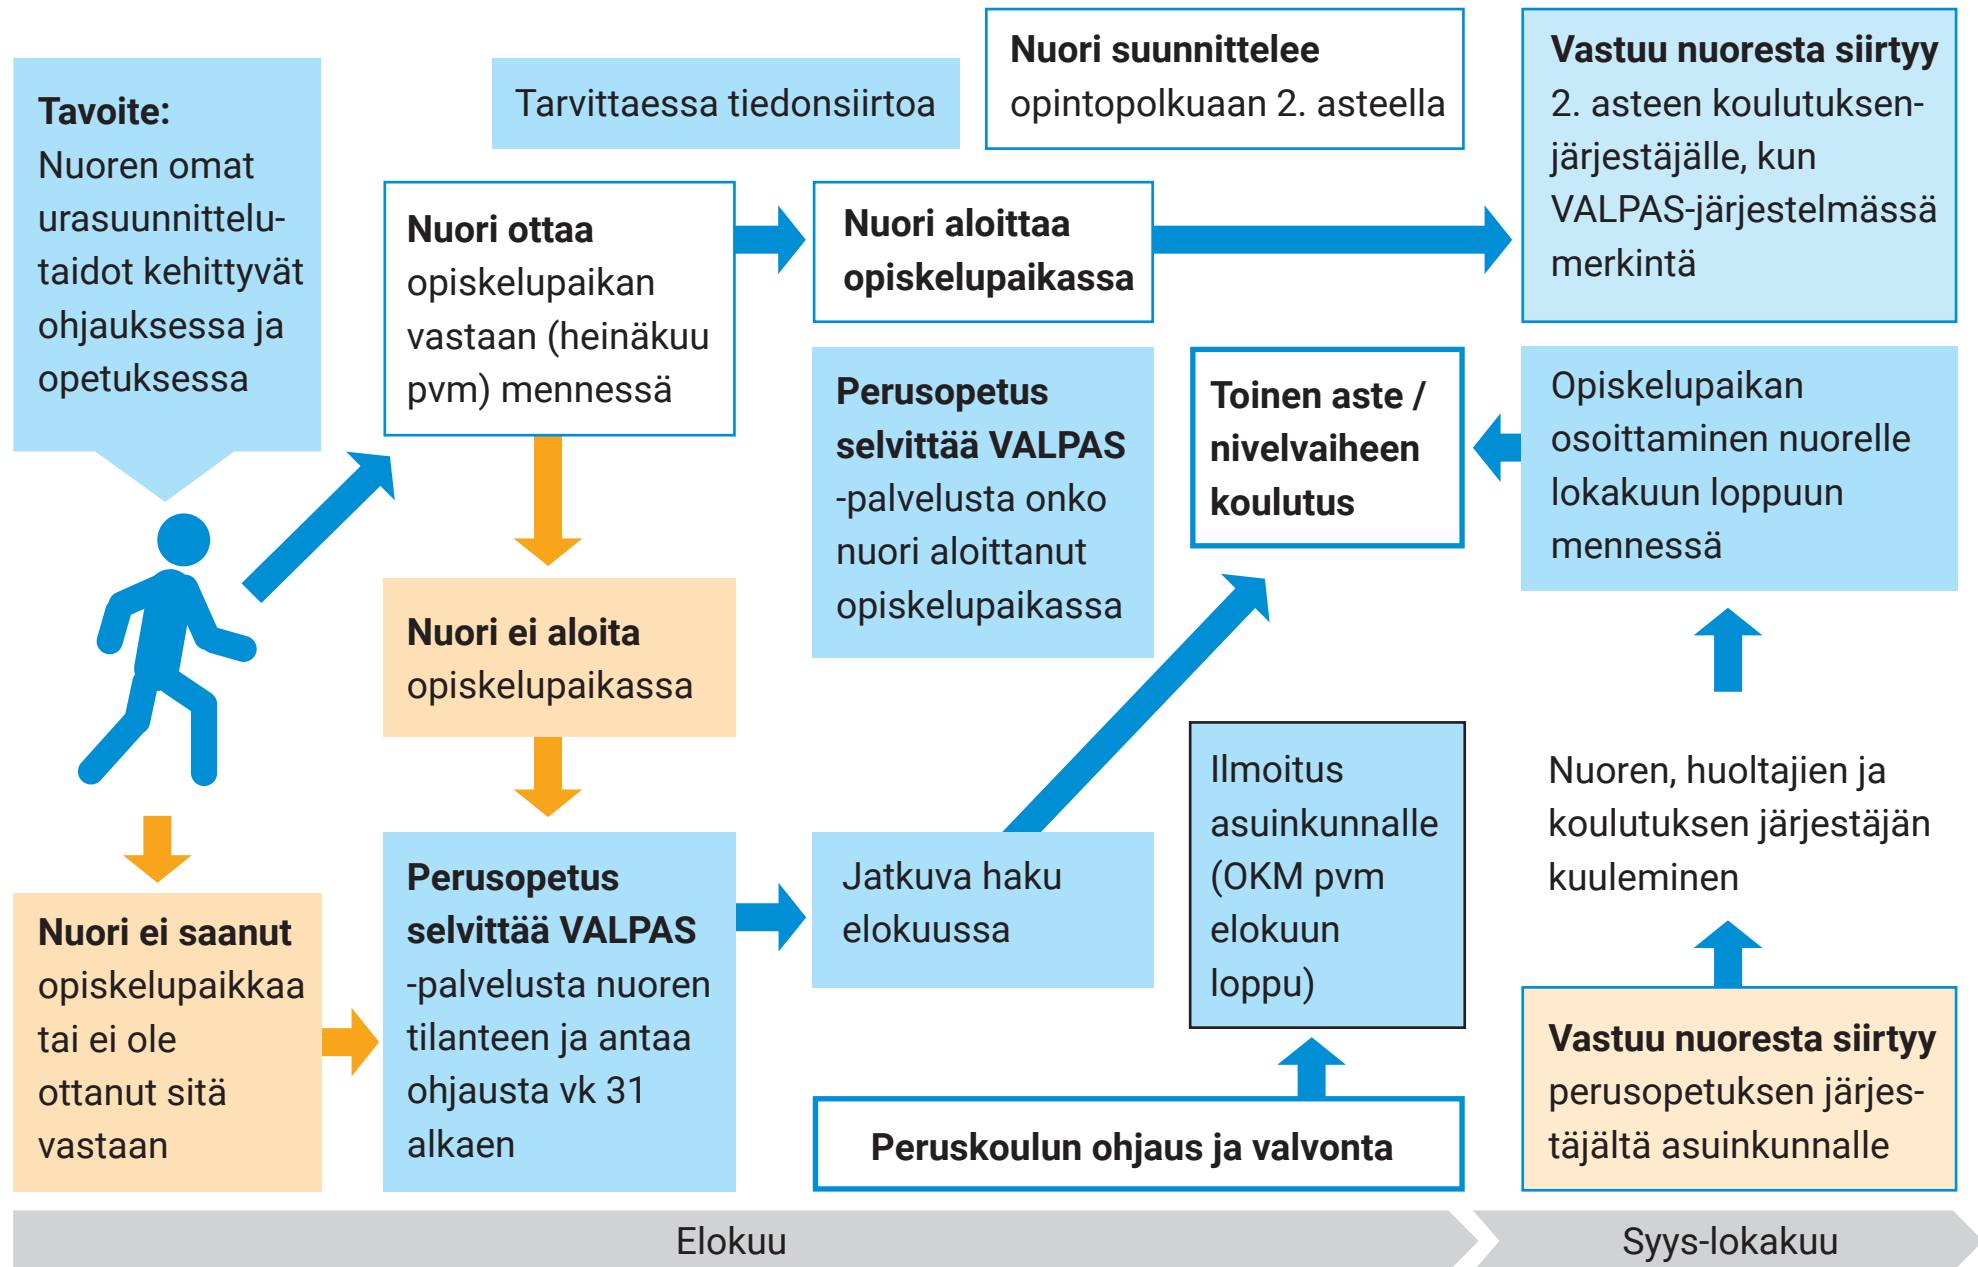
Tavoite:
Nuoren omat urasuunnittelutaidot kehittyvät ohjauksessa ja opetuksessa

Tarvittaessa tiedonsiirtoa

Nuori suunnittelee opintopolkuaan 2. asteella

Vastuu nuoresta siirtyy 2. asteen koulutuksenjärjestäjälle, kun VALPAS-järjestelmässä merkintä

Nuori ottaa opiskelupaikan vastaan (heinäkuu pvm) mennessä

Nuori aloittaa opiskelupaikassa

Perusopetus selvittää VALPAS -palvelusta onko nuori aloittanut opiskelupaikassa

Toinen aste / nivelvaiheen koulutus

Opiskelupaikan osoittaminen nuorelle lokakuun loppuun mennessä

Nuori ei aloita opiskelupaikassa

Nuoren, huoltajien ja koulutuksen järjestäjän kuuleminen

Ilmoitus asuinkunnalle (OKM pvm elokuun loppu)

Nuori ei saanut opiskelupaikkaa tai ei ole ottanut sitä vastaan

Perusopetus selvittää VALPAS -palvelusta nuoren tilanteen ja antaa ohjausta vk 31 alkaen

Jatkuva haku elokuussa

Vastuu nuoresta siirtyy perusopetuksen järjestäjältä asuinkunnalle

Peruskoulun ohjaus ja valvonta

Elokuu

Syys-lokakuu